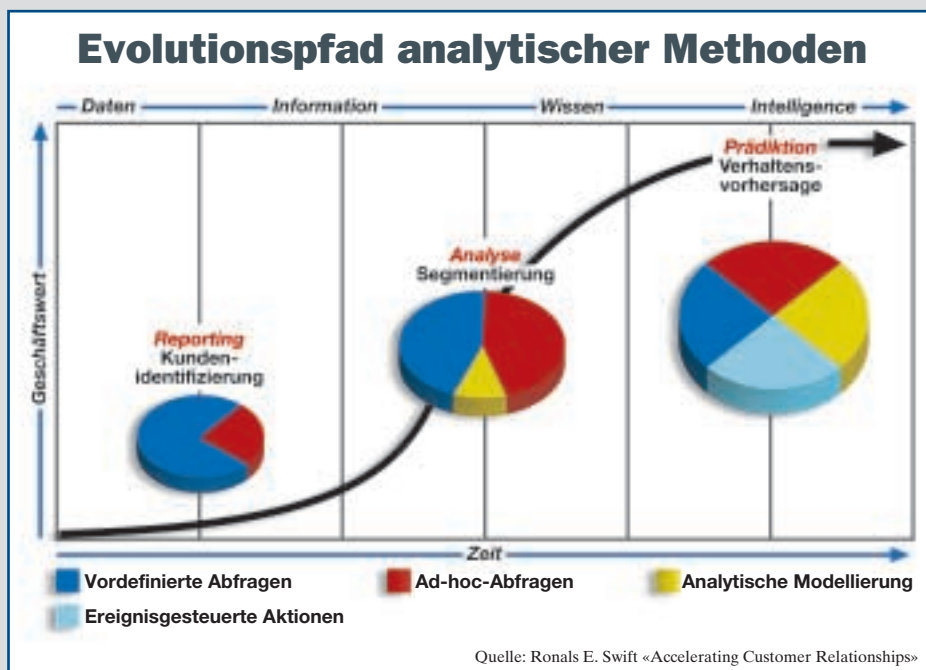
Evolutionspfad analytischer Methoden

Daten — Information — Wissen — Intelligence

Geschäftswert

Reporting
Kunden-identifizierung

Analyse
Segmentierung

Prädiktion
Verhaltens-vorhersage

Zeit

Vordefinierte Abfragen
Ad-hoc-Abfragen
Analytische Modellierung
Ereignisgesteuerte Aktionen

Quelle: Ronals E. Swift «Accelerating Customer Relationships»